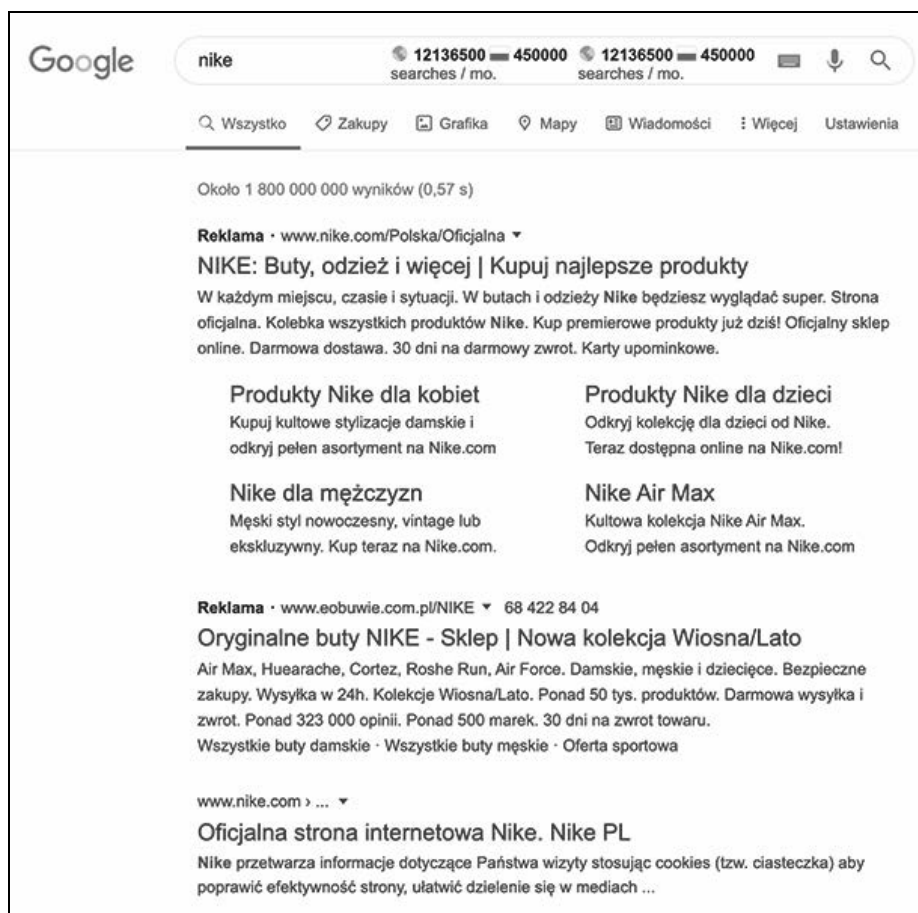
Google

nike

12136500 — 450000 searches / mo. 12136500 — 450000 searches / mo.

Wszystko Zakupy Grafika Mapy Wiadomości ⋮ Więcej Ustawienia

Około 1 800 000 000 wyników (0,57 s)

Reklama · www.nike.com/Polska/Oficjalna ▾
NIKE: Buty, odzież i więcej | Kupuj najlepsze produkty
W każdym miejscu, czasie i sytuacji. W butach i odzieży Nike będziesz wyglądać super. Strona oficjalna. Kolebka wszystkich produktów Nike. Kup premierowe produkty już dziś! Oficjalny sklep online. Darmowa dostawa. 30 dni na darmowy zwrot. Karty upominkowe.

Produkty Nike dla kobiet
Kupuj kultowe stylizacje damskie i odkryj pełen asortyment na Nike.com

Produkty Nike dla dzieci
Odkryj kolekcję dla dzieci od Nike. Teraz dostępna online na Nike.com!

Nike dla mężczyzn
Męski styl nowoczesny, vintage lub ekskluzywny. Kup teraz na Nike.com.

Nike Air Max
Kultowa kolekcja Nike Air Max. Odkryj pełen asortyment na Nike.com

Reklama · www.eobuwie.com.pl/NIKE ▾ 68 422 84 04
Oryginalne buty NIKE - Sklep | Nowa kolekcja Wiosna/Lato
Air Max, Huearache, Cortez, Roshe Run, Air Force. Damskie, męskie i dziecięce. Bezpieczne zakupy. Wysyłka w 24h. Kolekcje Wiosna/Lato. Ponad 50 tys. produktów. Darmowa wysyłka i zwrot. Ponad 323 000 opinii. Ponad 500 marek. 30 dni na zwrot towaru.
Wszystkie buty damskie · Wszystkie buty męskie · Oferta sportowa

www.nike.com › ... ▾
Oficjalna strona internetowa Nike. Nike PL
Nike przetwarza informacje dotyczące Państwa wizyty stosując cookies (tzw. ciasteczka) aby poprawić efektywność strony, ułatwić dzielenie się w mediach ...